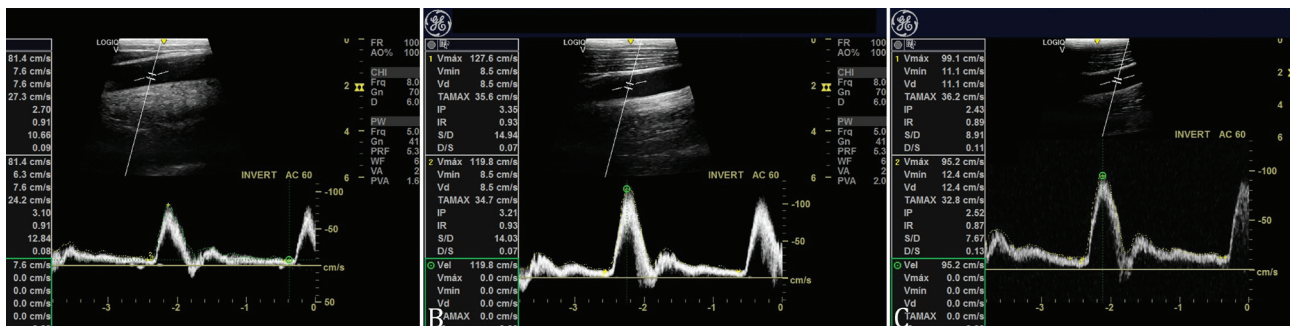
81.4 cm/s
7.6 cm/s
7.6 cm/s
27.3 cm/s
2.70
0.91
10.66
0.09
81.4 cm/s
6.3 cm/s
7.6 cm/s
24.2 cm/s
3.10
0.91
12.84
0.08
7.6 cm/s
0.0 cm/s
0.0 cm/s
0.0 cm/s
0.0 cm/s

LOGIQ
V

0
2
4
6

FR 100
AO% 100
CHI
Frq 8.0
Gn 70
D 6.0
PW
Frq 5.0
Gn 41
PRF 5.3
WF 6
VA 2
PVA 1.6

INVERT AC 60

-100
-50
cm/s
50

-3 -2 -1 0

1 Vmáx 127.6 cm/s
Vmin 8.5 cm/s
Vd 8.5 cm/s
TAMAX 35.6 cm/s
IP 3.35
IR 0.93
S/D 14.94
D/S 0.07
2 Vmáx 119.8 cm/s
Vmin 8.5 cm/s
Vd 8.5 cm/s
TAMAX 34.7 cm/s
IP 3.21
IR 0.93
S/D 14.03
D/S 0.07
Vel 119.8 cm/s
Vmáx 0.0 cm/s
Vmin 0.0 cm/s
Vd 0.0 cm/s
TAMAX 0.0 cm/s

LOGIQ
V

0
2
4
6

FR 100
AO% 100
CHI
Frq 8.0
Gn 70
D 6.0
PW
Frq 5.0
Gn 41
PRF 5.3
WF 6
VA 2
PVA 2.0

INVERT AC 60

-100
-50
cm/s

-3 -2 -1 0

B

1 Vmáx 99.1 cm/s
Vmin 11.1 cm/s
Vd 11.1 cm/s
TAMAX 36.2 cm/s
IP 2.43
IR 0.89
S/D 8.91
D/S 0.11
2 Vmáx 95.2 cm/s
Vmin 12.4 cm/s
Vd 12.4 cm/s
TAMAX 32.8 cm/s
IP 2.52
IR 0.87
S/D 7.67
D/S 0.13
Vel 95.2 cm/s
Vmáx 0.0 cm/s
Vmin 0.0 cm/s
Vd 0.0 cm/s
TAMAX 0.0 cm/s

0
2
4
6

INVERT AC 60

-100
-50
cm/s

-3 -2 -1 0

C